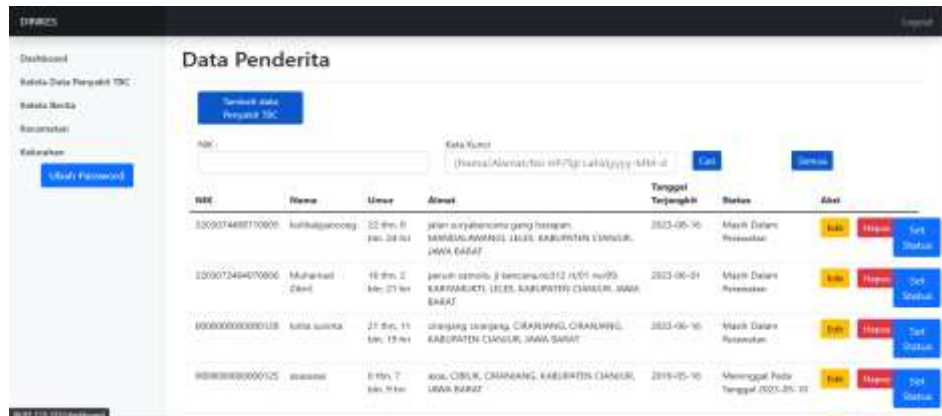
DINKES

Logout

Dashboard

Kelola Data Penyakit TBC

Kelola Berita

Kecamatan

Kelurahan

Ubah Password

Data Penderita

Tambah data Penyakit TBC

NIK :

Kata Kunci

[Nama/Alamat/No HP/Tgl Lahir(yyyy-MM-d

Cari

Semua

| NIK | Nama | Umur | Alamat | Tanggal Terjangkit | Status | Aksi |
|---|---|---|---|---|---|---|
| 3203074408710009 | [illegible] | 22 thn. 0 bln. 24 hri | jalan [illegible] gang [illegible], MANDALAWANGI, CILILIN, KABUPATEN CIANJUR, JAWA BARAT | 2023-05-16 | Masih Dalam Perawatan | Edit Hapus Set Status |
| 3203072404070006 | Muhamad Zikril | 16 thn. 2 bln. 21 hri | perum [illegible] jl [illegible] rt/01 rw/05 KARYAMUKTI, CILILIN, KABUPATEN CIANJUR, JAWA BARAT | 2023-06-01 | Masih Dalam Perawatan | Edit Hapus Set Status |
| 0000000000000128 | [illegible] | 21 thn. 11 bln. 19 hri | cianjang cianjang, CIRANJANG, CIRANJANG, KABUPATEN CIANJUR, JAWA BARAT | 2023-06-16 | Masih Dalam Perawatan | Edit Hapus Set Status |
| 0000000000000125 | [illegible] | 0 thn. 7 bln. 9 hri | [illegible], CIBILIK, CIRANJANG, KABUPATEN CIANJUR, JAWA BARAT | 2019-05-16 | Meninggal Pada Tanggal 2023-05-10 | Edit Hapus Set Status |